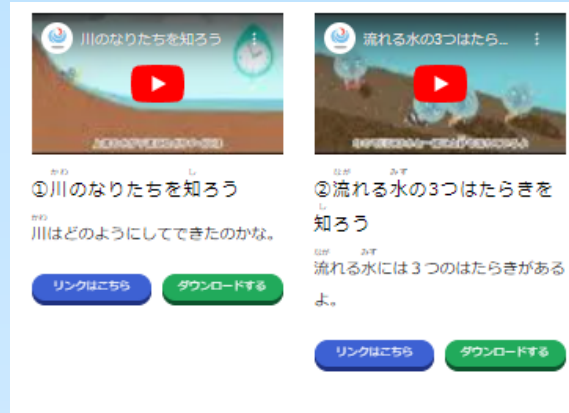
川のなりたちを知ろう

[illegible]

①川のなりたちを知ろう

川はどのようにしてできたのかな。

リンクはこちら

ダウンロードする

流れる水の3つはたら...

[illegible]

②流れる水の3つはたらきを知ろう

流れる水には３つのはたらきがあるよ。

リンクはこちら

ダウンロードする